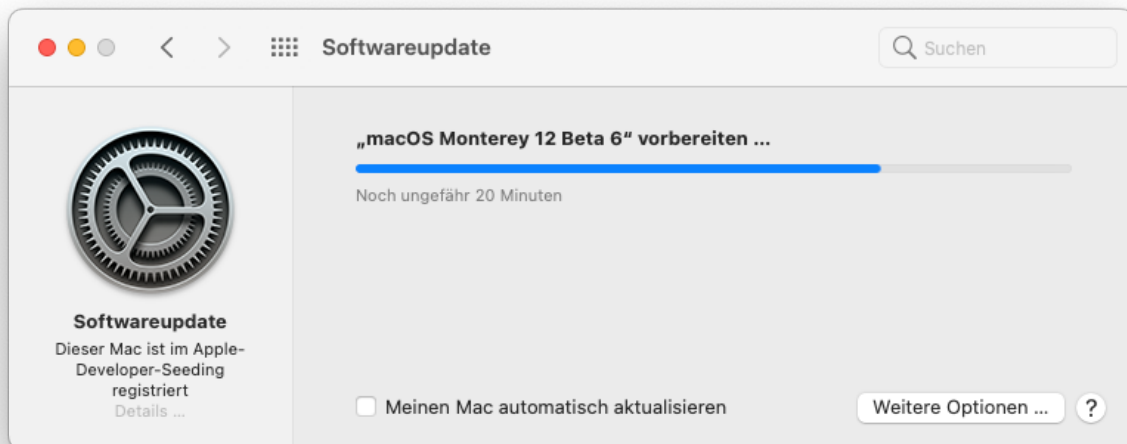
Softwareupdate

Suchen

„macOS Monterey 12 Beta 6“ vorbereiten ...

Noch ungefähr 20 Minuten

Softwareupdate

Dieser Mac ist im Apple-Developer-Seeding registriert

Details ...

Meinen Mac automatisch aktualisieren

Weitere Optionen ...

?